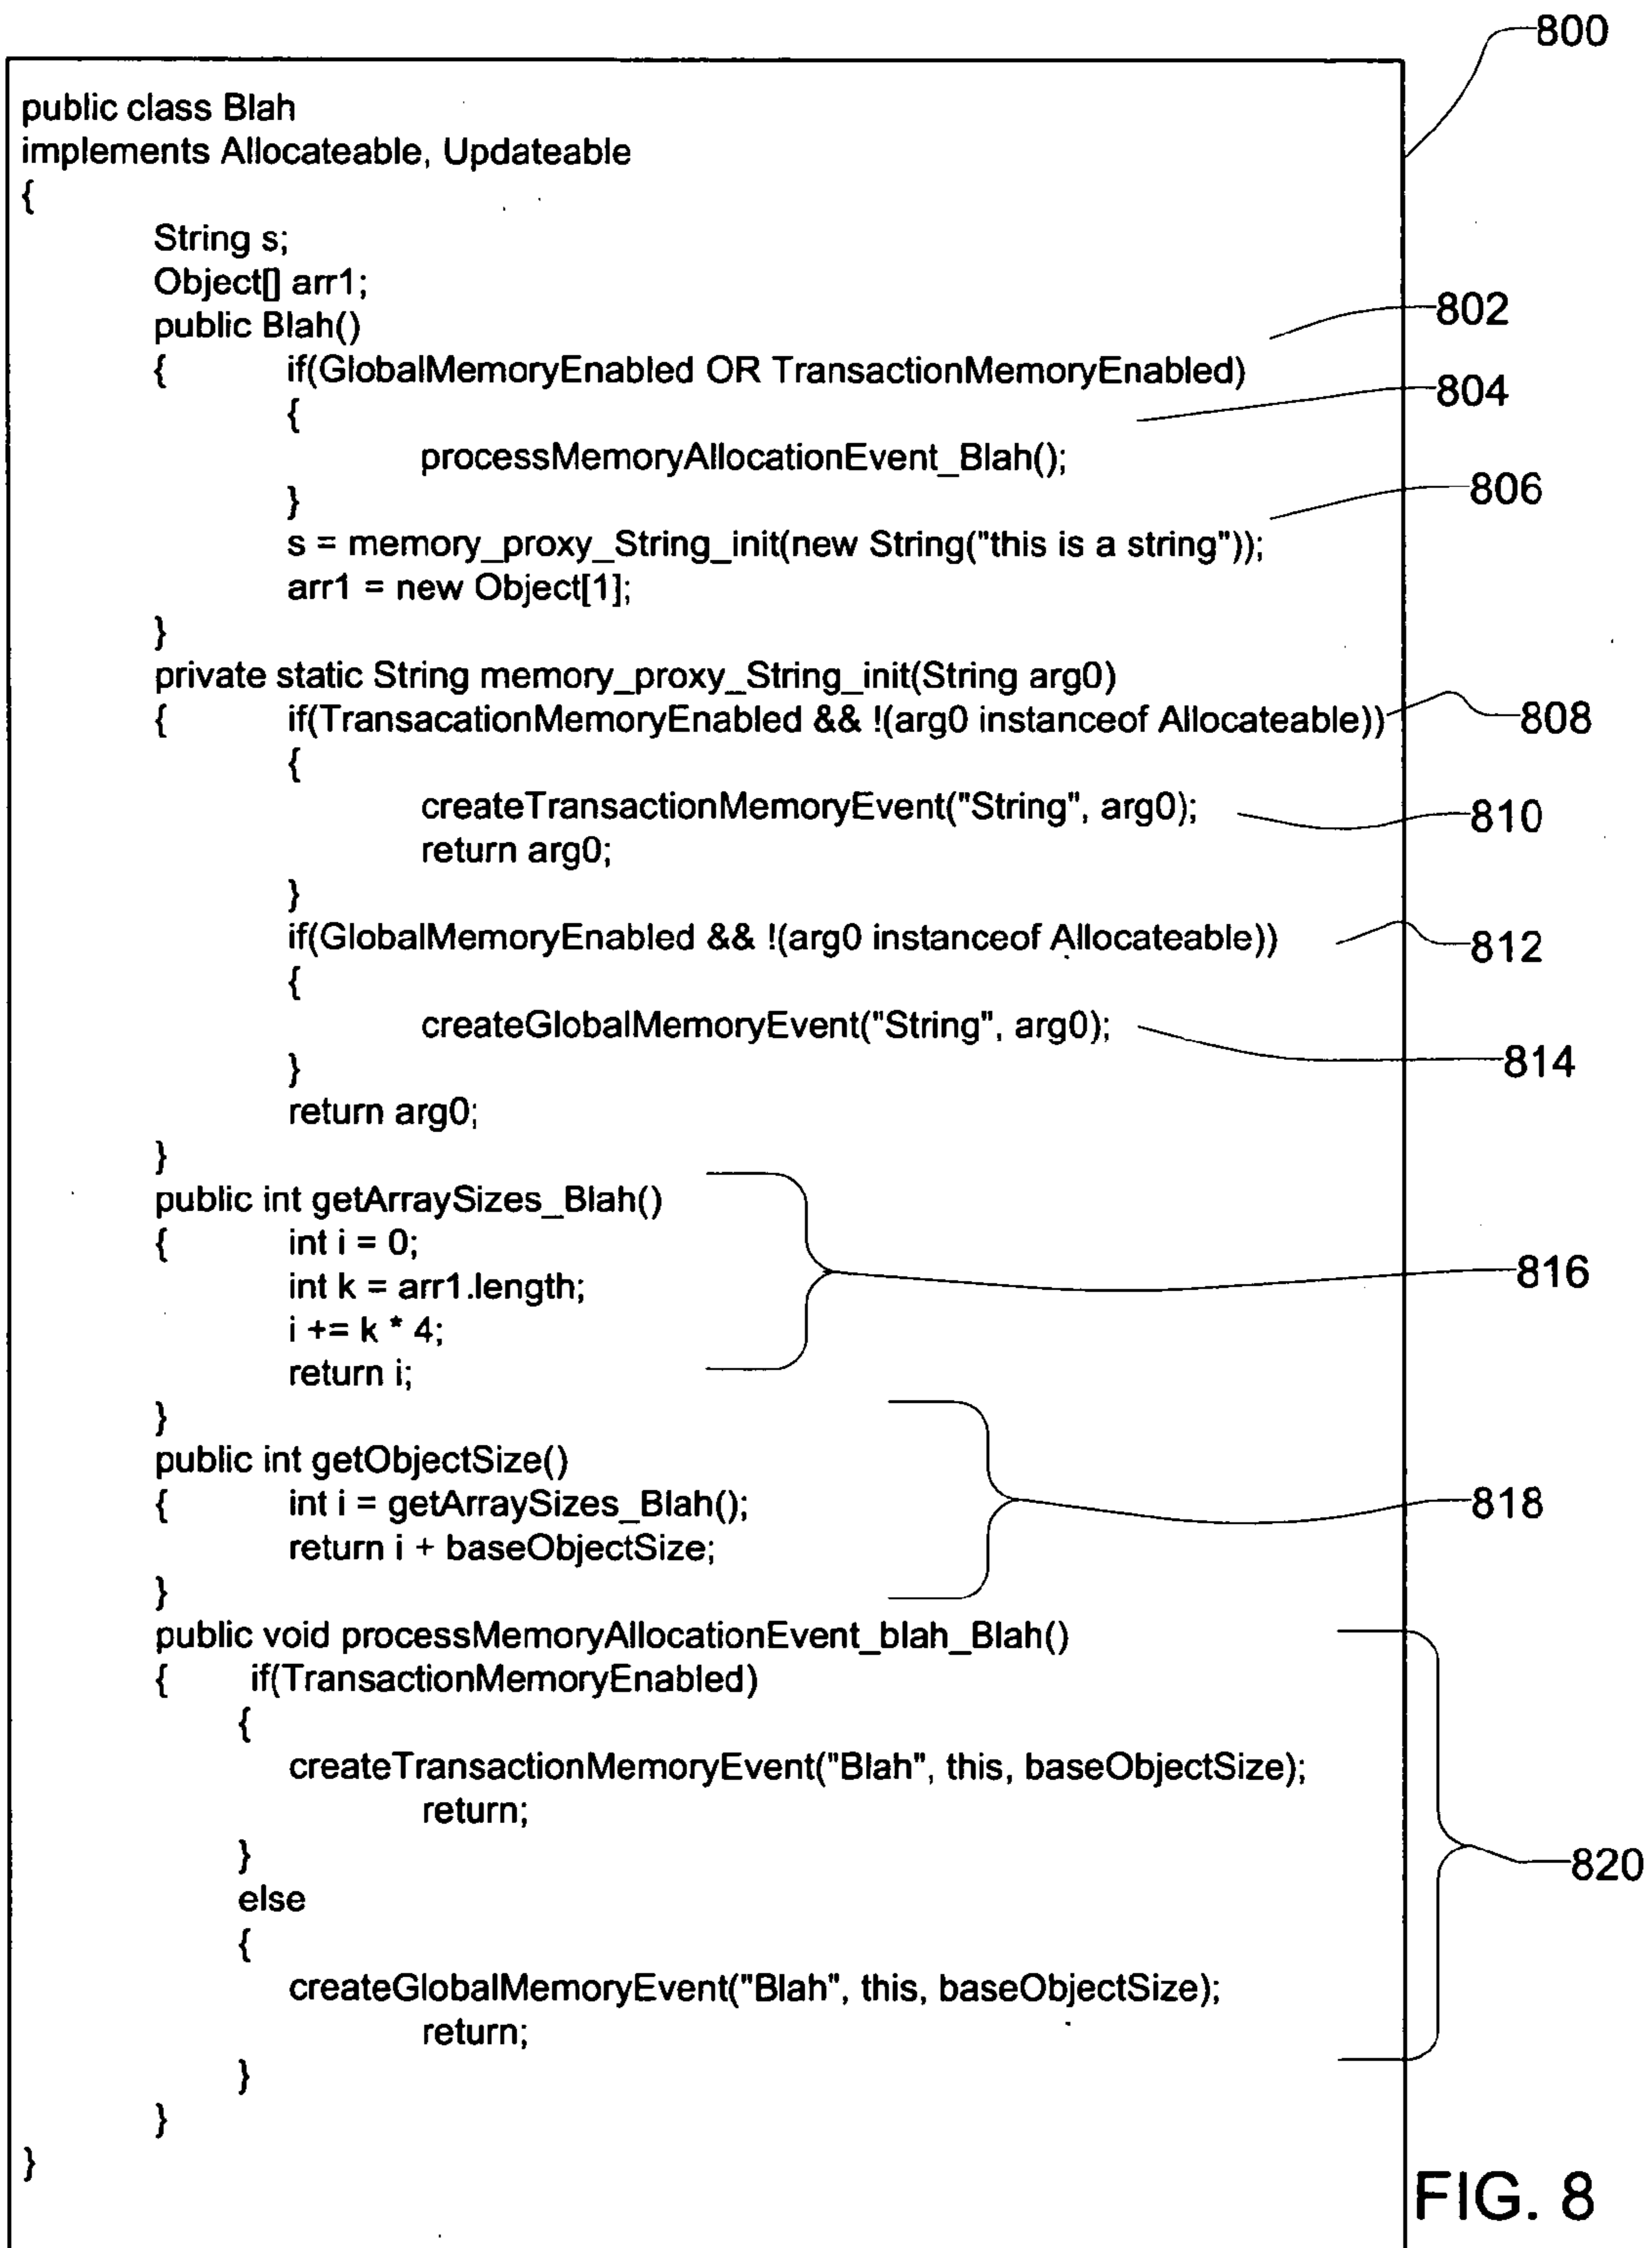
800

public class Blah
implements Allocateable, Updateable
{
String s;
Object[] arr1;
public Blah()
{ if(GlobalMemoryEnabled OR TransactionMemoryEnabled)
{
processMemoryAllocationEvent_Blah();
}
s = memory_proxy_String_init(new String("this is a string"));
arr1 = new Object[1];
}
private static String memory_proxy_String_init(String arg0)
{ if(TransacationMemoryEnabled && !(arg0 instanceof Allocateable))
{
createTransactionMemoryEvent("String", arg0);
return arg0;
}
if(GlobalMemoryEnabled && !(arg0 instanceof Allocateable))
{
createGlobalMemoryEvent("String", arg0);
}
return arg0;
}
public int getArraySizes_Blah()
{ int i = 0;
int k = arr1.length;
i += k * 4;
return i;
}
public int getObjectSize()
{ int i = getArraySizes_Blah();
return i + baseObjectSize;
}
public void processMemoryAllocationEvent_blah_Blah()
{ if(TransactionMemoryEnabled)
{
createTransactionMemoryEvent("Blah", this, baseObjectSize);
return;
}
else
{
createGlobalMemoryEvent("Blah", this, baseObjectSize);
return;
}
}
}

802
804
806
808
810
812
814
816
818
820

FIG. 8